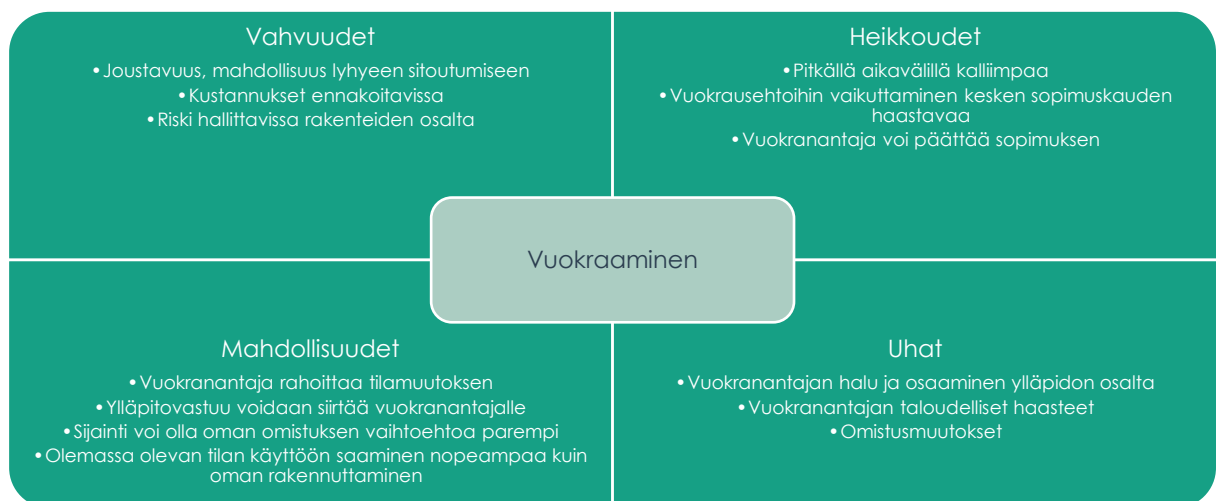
Vahvuudet

• Joustavuus, mahdollisuus lyhyeen sitoutumiseen
• Kustannukset ennakoitavissa
• Riski hallittavissa rakenteiden osalta

Heikkoudet

• Pitkällä aikavälillä kalliimpaa
• Vuokrausehtoihin vaikuttaminen kesken sopimuskauden haastavaa
• Vuokranantaja voi päättää sopimuksen

Vuokraaminen

Mahdollisuudet

• Vuokranantaja rahoittaa tilamuutoksen
• Ylläpitovastuu voidaan siirtää vuokranantajalle
• Sijainti voi olla oman omistuksen vaihtoehtoa parempi
• Olemassa olevan tilan käyttöön saaminen nopeampaa kuin oman rakennuttaminen

Uhat

• Vuokranantajan halu ja osaaminen ylläpidon osalta
• Vuokranantajan taloudelliset haasteet
• Omistusmuutokset